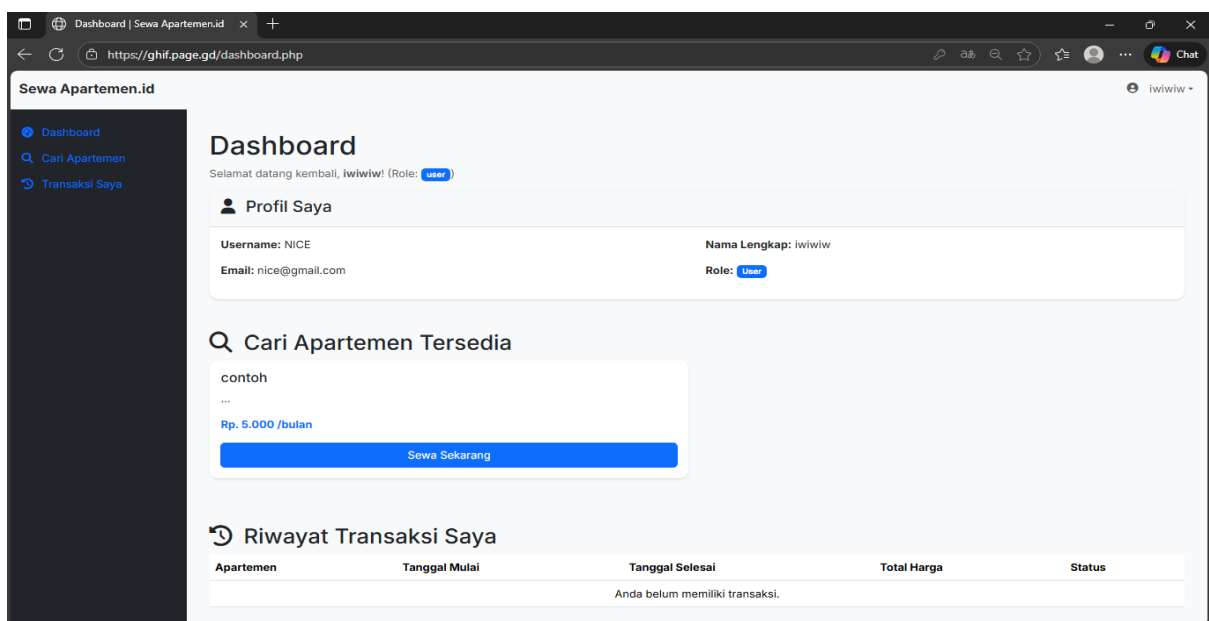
Dashboard | Sewa Apartemen.id ×

https://ghif.page.gd/dashboard.php

Chat

Sewa Apartemen.id

iwiwiw

Dashboard
Cari Apartemen
Transaksi Saya

Dashboard

Selamat datang kembali, **iwiwiw**! (Role: user)

Profil Saya

**Username:** NICE

**Nama Lengkap:** iwiwiw

**Email:** nice@gmail.com

**Role:** User

Cari Apartemen Tersedia

contoh

...

Rp. 5.000 /bulan

Sewa Sekarang

Riwayat Transaksi Saya

| Apartemen | Tanggal Mulai | Tanggal Selesai | Total Harga | Status |
|---|---|---|---|---|
| Anda belum memiliki transaksi. | | | | |